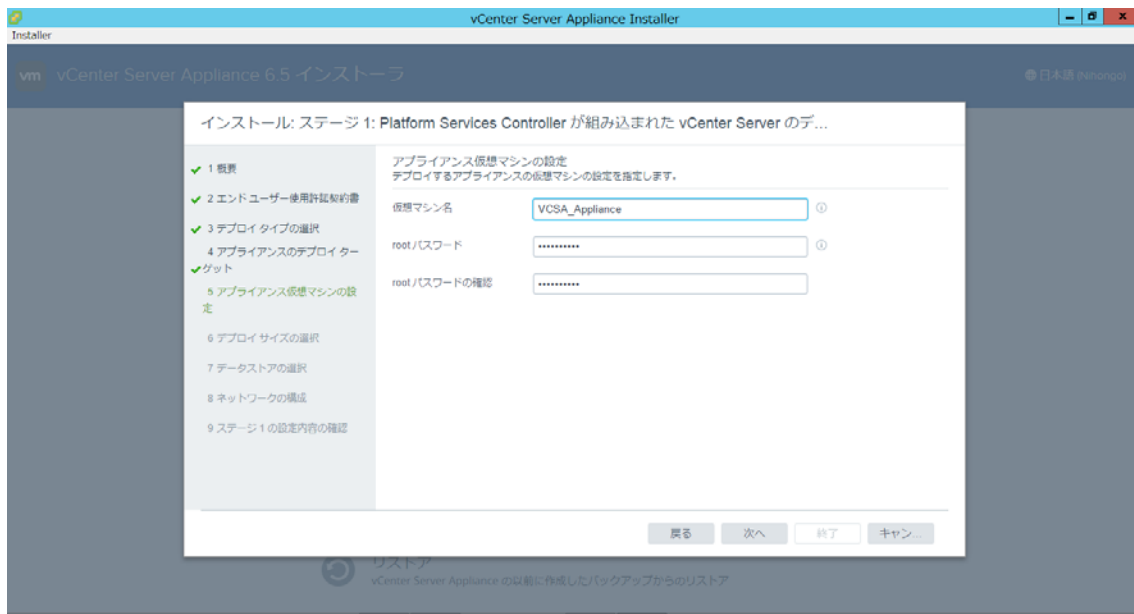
vCenter Server Appliance Installer

Installer

vm vCenter Server Appliance 6.5 インストーラ

日本語 (Nihongo)

インストール: ステージ 1: Platform Services Controller が組み込まれた vCenter Server のデ...

1 概要

2 エンドユーザー使用許諾契約書

3 デプロイ タイプの選択

4 アプライアンスのデプロイ ターゲット

5 アプライアンス仮想マシンの設定

6 デプロイ サイズの選択

7 データストアの選択

8 ネットワークの構成

9 ステージ 1 の設定内容の確認

アプライアンス仮想マシンの設定

デプロイするアプライアンスの仮想マシンの設定を指定します。

仮想マシン名 VCSA_Appliance

root パスワード ••••••••••

root パスワードの確認 ••••••••••

戻る 次へ 終了 キャン...

リストア

vCenter Server Appliance の以前に作成したバックアップからのリストア